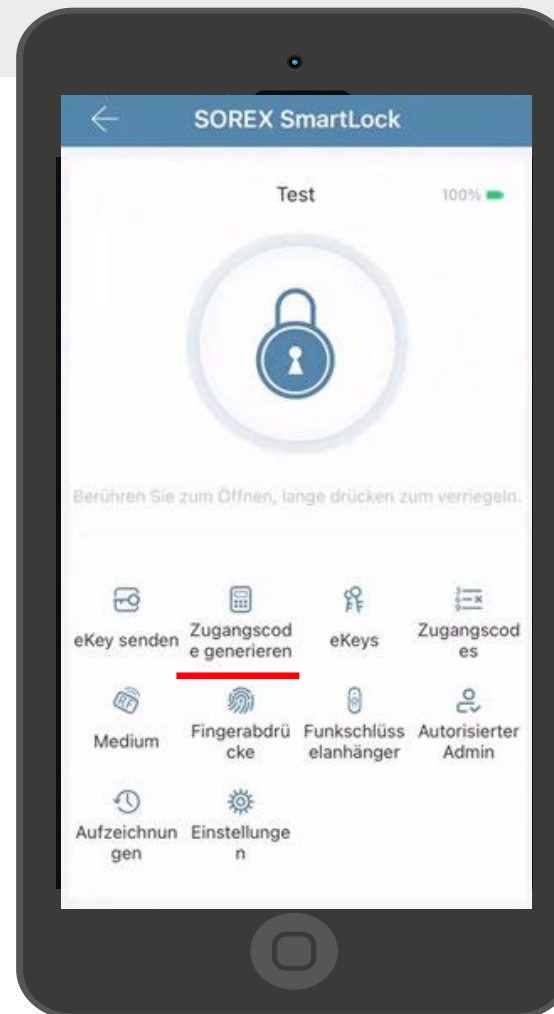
SOREX SmartLock

Test

100%

Berühren Sie zum Öffnen, lange drücken zum verriegeln.

eKey senden

Zugangscode generieren

eKeys

Zugangscodes

Medium

Fingerabdrücke

Funkschlüsselanhänger

Autorisierter Admin

Aufzeichnungen

Einstellungen